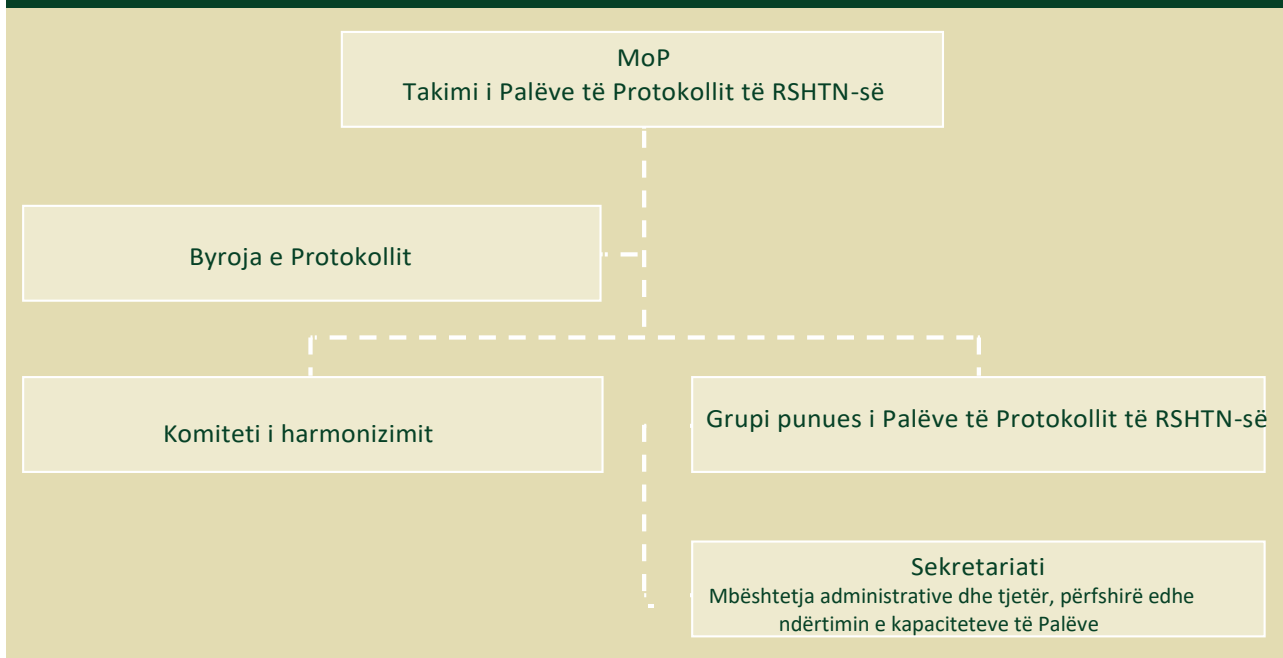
MoP
Takimi i Palëve të Protokollit të RSHTN-së

Byroja e Protokollit

Komiteti i harmonizimit

Grupi punues i Palëve të Protokollit të RSHTN-së

Sekretariati
Mbështetja administrative dhe tjetër, përfshirë edhe ndërtimin e kapaciteteve të Palëve